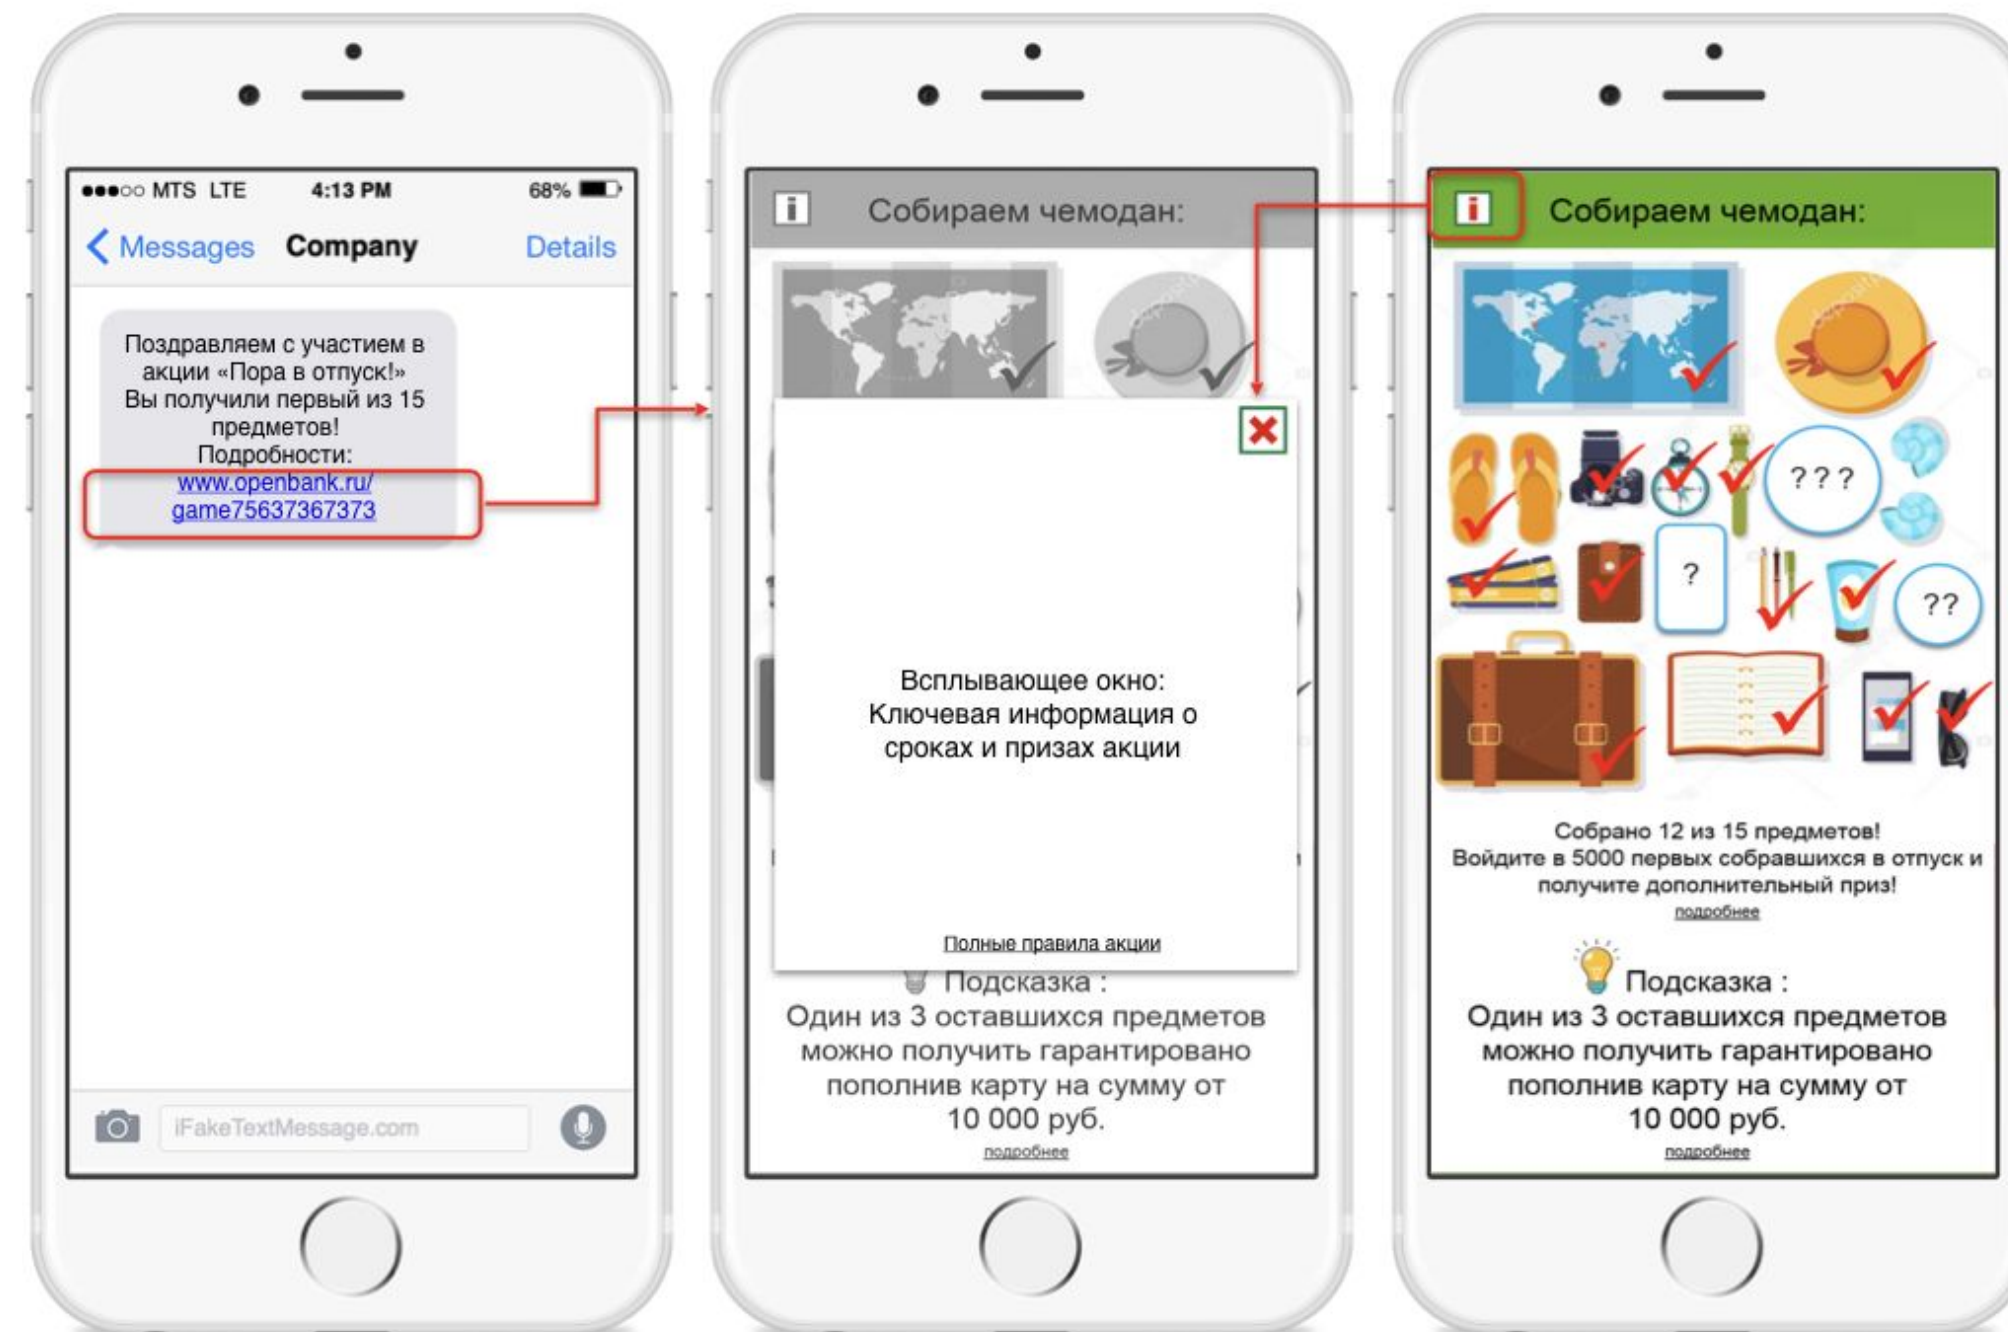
●●●○○ MTS LTE 4:13 PM 68%

Messages Company Details

Поздравляем с участием в акции «Пора в отпуск!» Вы получили первый из 15 предметов!
Подробности:
www.openbank.ru/game75637367373

iFakeTextMessage.com

i Собираем чемодан:

Всплывающее окно:
Ключевая информация о сроках и призах акции

Полные правила акции

Подсказка :
Один из 3 оставшихся предметов можно получить гарантировано пополнив карту на сумму от 10 000 руб.
подробнее

i Собираем чемодан:

? ? ?

?

??

Собрано 12 из 15 предметов!
Войдите в 5000 первых собравшихся в отпуск и получите дополнительный приз!
подробнее

Подсказка :
Один из 3 оставшихся предметов можно получить гарантировано пополнив карту на сумму от 10 000 руб.
подробнее